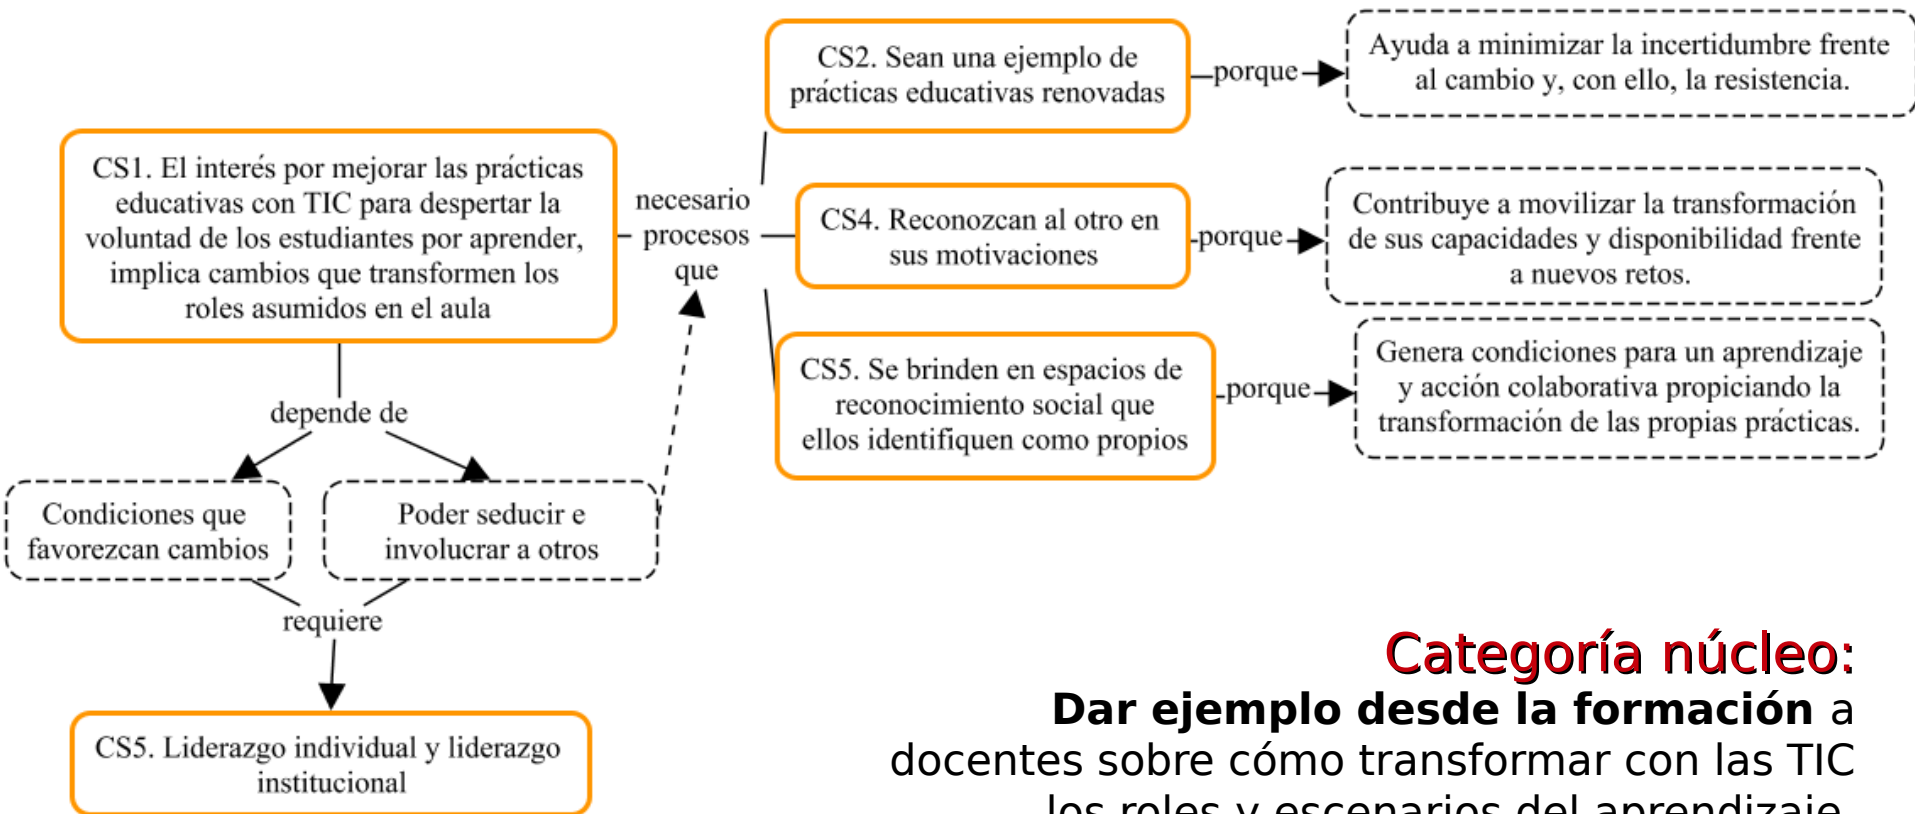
CS1. El interés por mejorar las prácticas educativas con TIC para despertar la voluntad de los estudiantes por aprender, implica cambios que transformen los roles asumidos en el aula

necesario procesos que

CS2. Sean una ejemplo de prácticas educativas renovadas

porque

Ayuda a minimizar la incertidumbre frente al cambio y, con ello, la resistencia.

CS4. Reconozcan al otro en sus motivaciones

porque

Contribuye a movilizar la transformación de sus capacidades y disponibilidad frente a nuevos retos.

CS5. Se brinden en espacios de reconocimiento social que ellos identifiquen como propios

porque

Genera condiciones para un aprendizaje y acción colaborativa propiciando la transformación de las propias prácticas.

depende de

Condiciones que favorezcan cambios

Poder seducir e involucrar a otros

requiere

CS5. Liderazgo individual y liderazgo institucional

Categoría núcleo:
**Dar ejemplo desde la formación** a docentes sobre cómo transformar con las TIC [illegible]